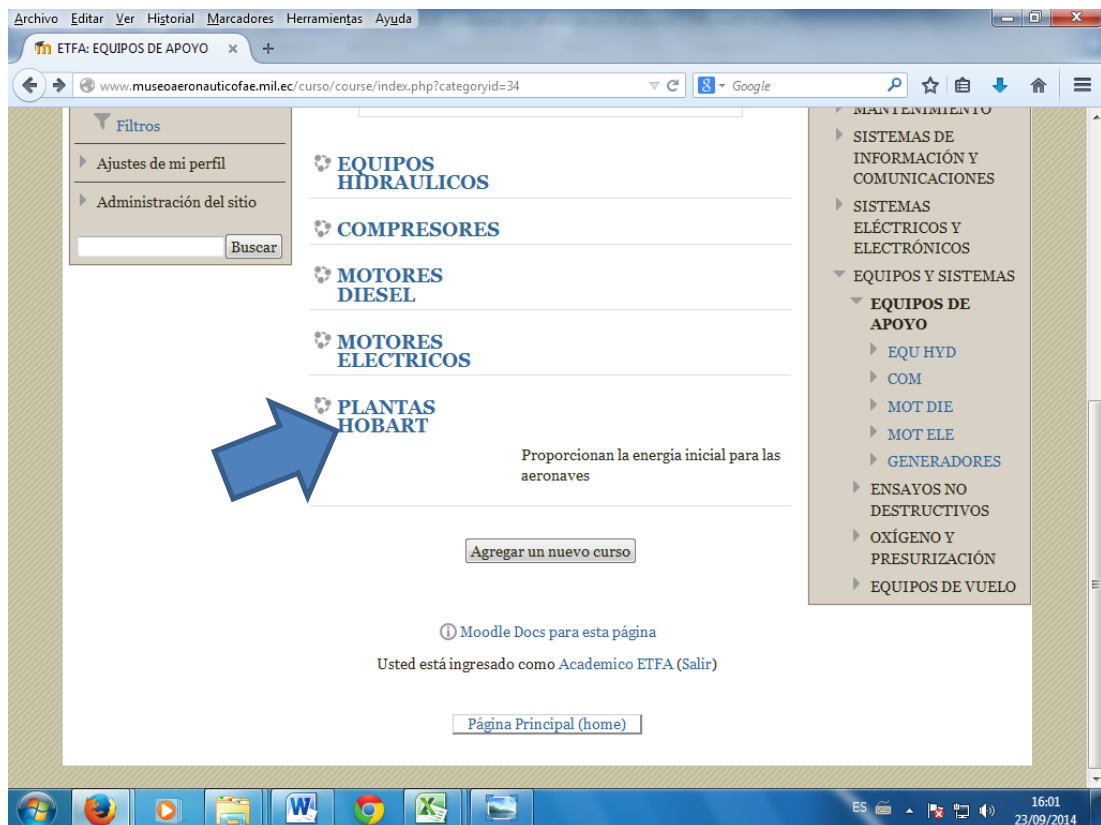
Archivo Editar Ver Historial Marcadores Herramientas Ayuda

ETFA: EQUIPOS DE APOYO ×

www.museoaeronauticofae.mil.ec/curso/course/index.php?categoryid=34

Google

Filtros

Ajustes de mi perfil

Administración del sitio

Buscar

EQUIPOS HIDRAULICOS

COMPRESORES

MOTORES DIESEL

MOTORES ELECTRICOS

PLANTAS HOBART

Proporcionan la energia inicial para las aeronaves

Agregar un nuevo curso

MANTENIMIENTO

SISTEMAS DE INFORMACIÓN Y COMUNICACIONES

SISTEMAS ELÉCTRICOS Y ELECTRÓNICOS

EQUIPOS Y SISTEMAS

EQUIPOS DE APOYO

EQU HYD

COM

MOT DIE

MOT ELE

GENERADORES

ENSAYOS NO DESTRUCTIVOS

OXÍGENO Y PRESURIZACIÓN

EQUIPOS DE VUELO

Moodle Docs para esta página

Usted está ingresado como Academico ETFA (Salir)

Página Principal (home)

ES

16:01
23/09/2014